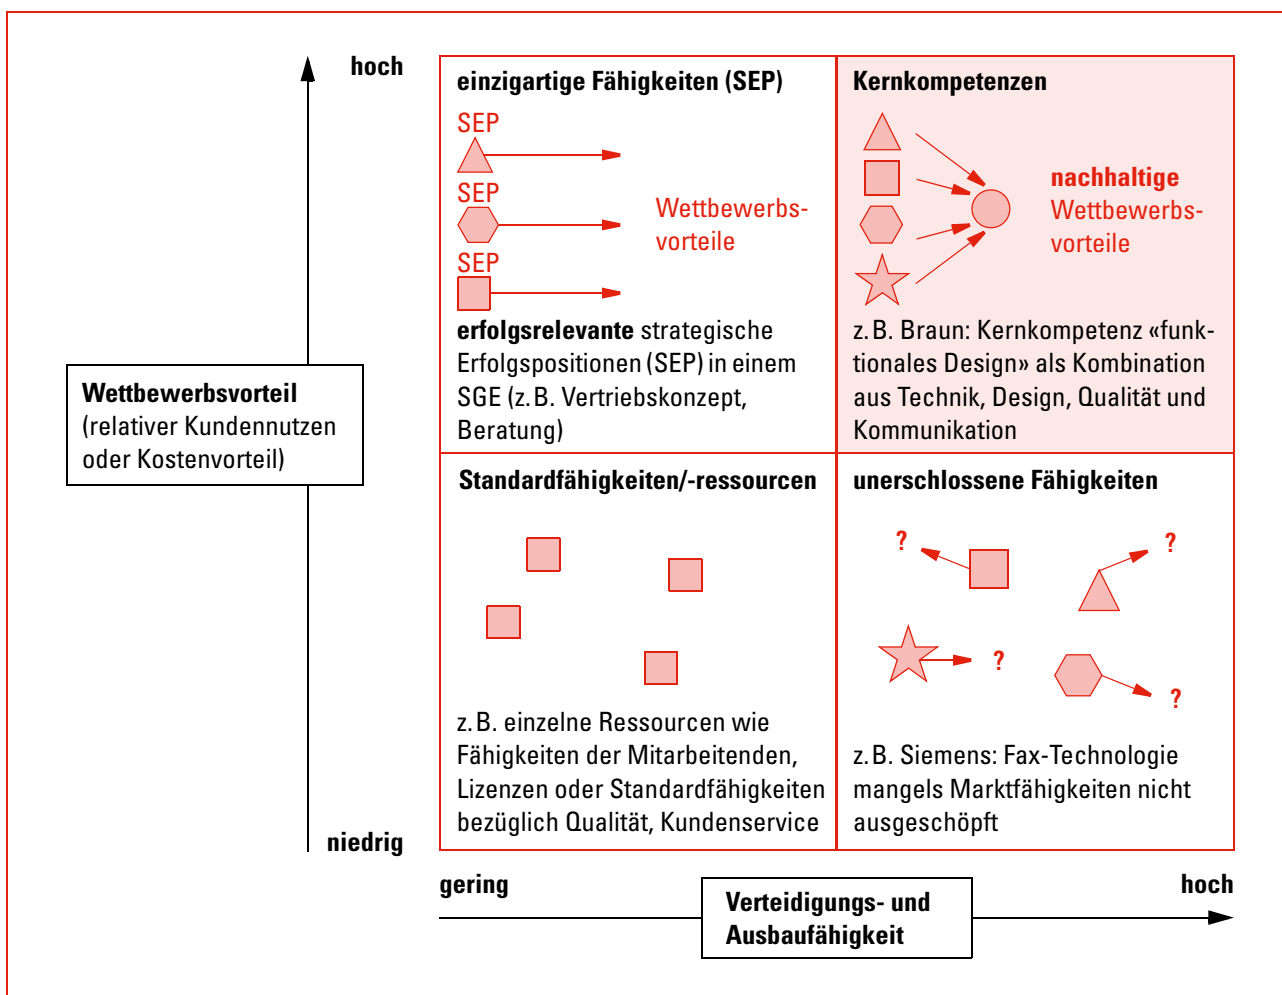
hoch

Wettbewerbsvorteil (relativer Kundennutzen oder Kostenvorteil)

niedrig

einzigartige Fähigkeiten (SEP)

SEP

SEP

SEP

Wettbewerbsvorteile

erfolgsrelevante strategische Erfolgspositionen (SEP) in einem SGE (z. B. Vertriebskonzept, Beratung)

Kernkompetenzen

nachhaltige Wettbewerbsvorteile

z. B. Braun: Kernkompetenz «funktionales Design» als Kombination aus Technik, Design, Qualität und Kommunikation

Standardfähigkeiten/-ressourcen

z. B. einzelne Ressourcen wie Fähigkeiten der Mitarbeitenden, Lizenzen oder Standardfähigkeiten bezüglich Qualität, Kundenservice

unerschlossene Fähigkeiten

?

?

?

?

z. B. Siemens: Fax-Technologie mangels Marktfähigkeiten nicht ausgeschöpft

gering

Verteidigungs- und Ausbaufähigkeit

hoch